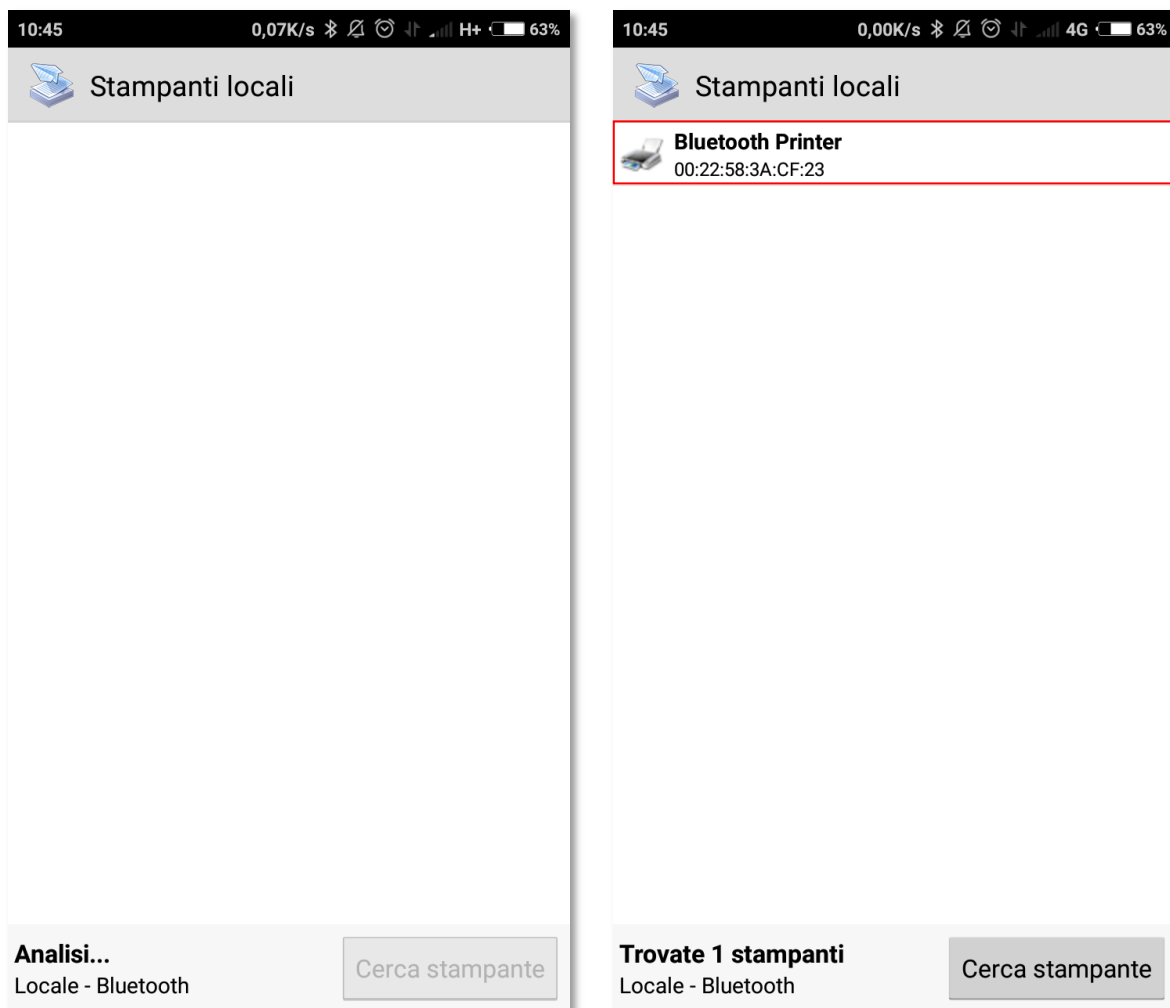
10:45 0,07K/s H+ 63%

Stampanti locali

Analisi...
Locale - Bluetooth

Cerca stampante

10:45 0,00K/s 4G 63%

Stampanti locali

Bluetooth Printer
00:22:58:3A:CF:23

Trovate 1 stampanti
Locale - Bluetooth

Cerca stampante